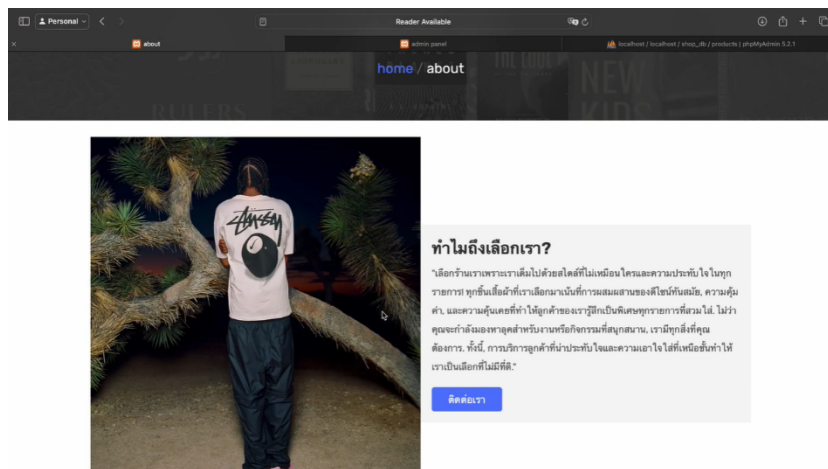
Personal

Reader Available

about

admin panel

localhost / localhost / shop_db / products | phpMyAdmin 5.2.1

home / about

Stüssy

8

ทำไมถึงเลือกเรา?

"เลือกร้านเราเพราะเราเต็มไปด้วยสไตล์ที่ไม่เหมือนใครและความประทับใจในทุกรายการ! ทุกชิ้นเสื้อผ้าที่เราเลือกมาเน้นที่การผสมผสานของดีไซน์ทันสมัย, ความคุ้มค่า, และความคุ้มเคยที่ทำให้ลูกค้าของเรารู้สึกเป็นพิเศษทุกรายการที่สวมใส่. ไม่ว่าคุณจะกำลังมองหาชุดสำหรับงานหรือกิจกรรมที่สนุกสนาน, เรามีทุกสิ่งที่คุณต้องการ. ทั้งนี้, การบริการลูกค้าที่น่าประทับใจและความเอาใจใส่ที่เหนือชั้นทำให้เราเป็นเลือกที่ไม่มีที่ติ."

ติดต่อเรา